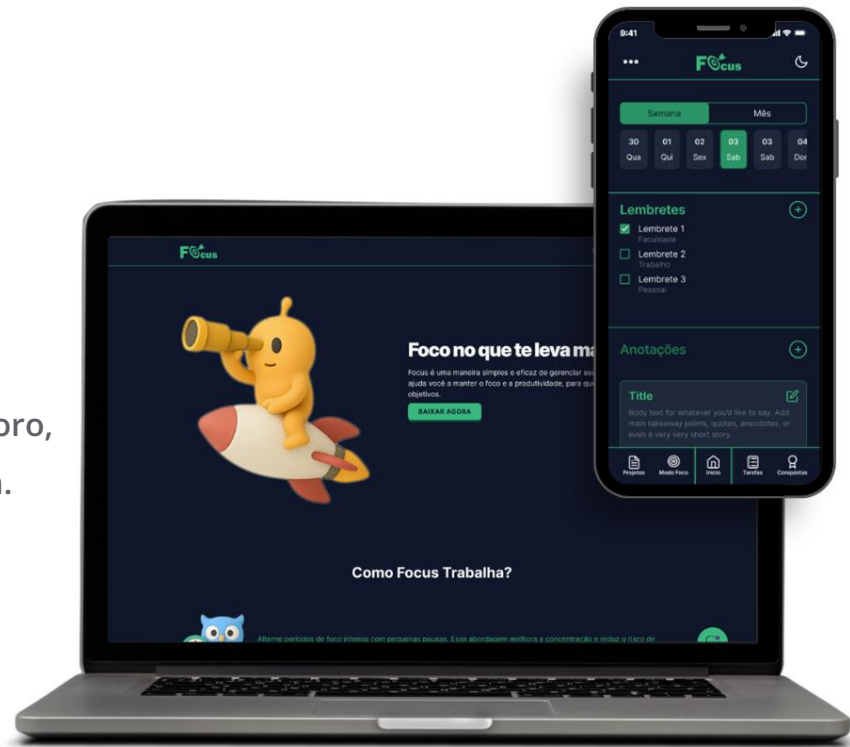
oro,

a.

Focus

Foco no que te leva ma

Focus é uma maneira simples e eficaz de gerenciar se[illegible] ajuda você a manter o foco e a produtividade, para qu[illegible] objetivos.

BAIXAR AGORA

Como Focus Trabalha?

Alterne períodos de foco intenso com pequenas pausas. Essa abordagem melhora a concentração e reduz o risco de

9:41

•••

Focus

Semana

Mês

| 30 | 01 | 02 | 03 | 03 | 04 |
|---|---|---|---|---|---|
| Qua | Qui | Sex | Sab | Sab | Dor |

Lembretes

Lembrete 1
Faculdade

Lembrete 2
Trabalho

Lembrete 3
Pessoal

Anotações

Title

Body text for whatever you'd like to say. Add main takeaway points, quotes, anecdotes, or even a very very short story.

Projetos

Modo Foco

Início

Tarefas

Conquistas